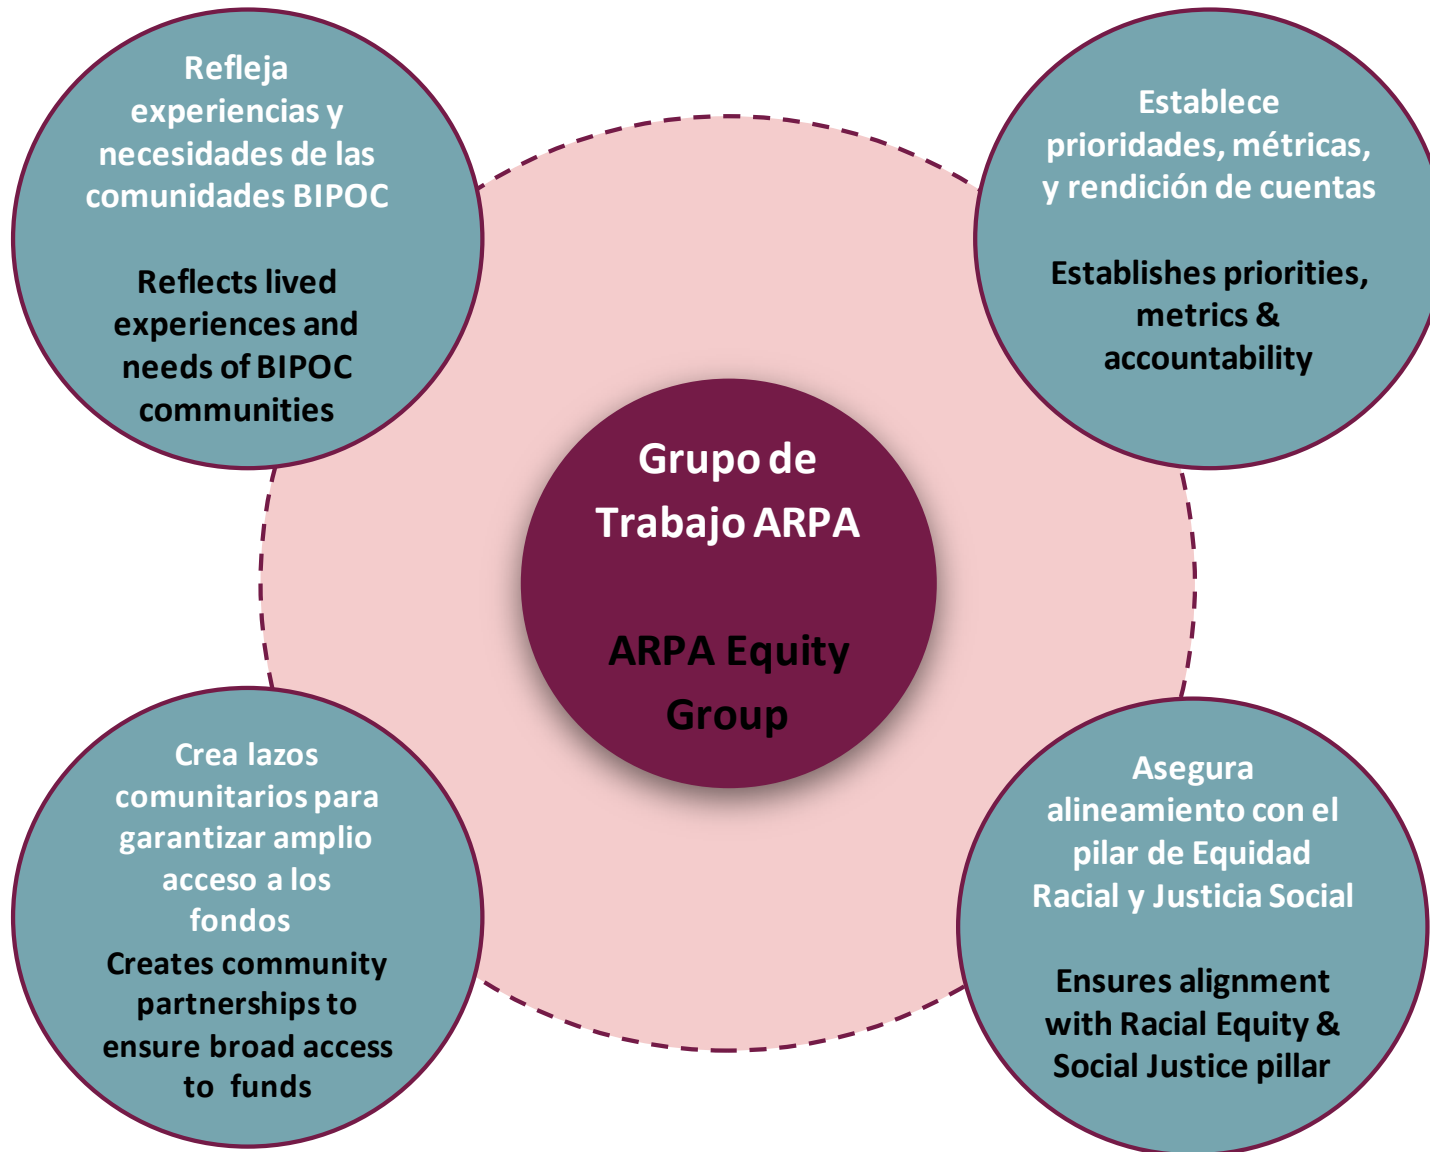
Refleja experiencias y necesidades de las comunidades BIPOC

Reflects lived experiences and needs of BIPOC communities

Establece prioridades, métricas, y rendición de cuentas

Establishes priorities, metrics & accountability

Grupo de Trabajo ARPA

ARPA Equity Group

Crea lazos comunitarios para garantizar amplio acceso a los fondos

Creates community partnerships to ensure broad access to funds

Asegura alineamiento con el pilar de Equidad Racial y Justicia Social

Ensures alignment with Racial Equity & Social Justice pillar